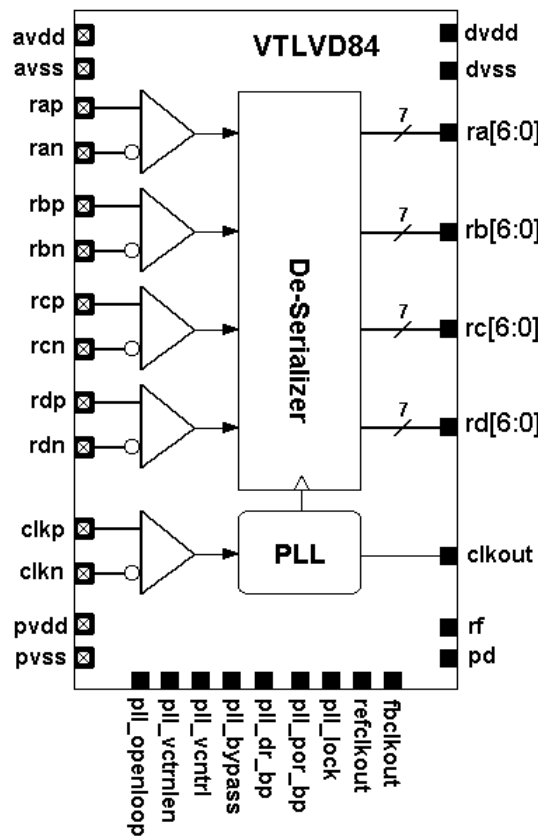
VTLVD84

avdd
avss
rap
ran
rbp
rbn
rcp
rcn
rdp
rdn
clkp
clkn
pvdd
pvss

De-Serializer

PLL

dvdd
dvss
7
ra[6:0]
7
rb[6:0]
7
rc[6:0]
7
rd[6:0]
clkout
rf
pd

pll_openloop
pll_vctrnlen
pll_vcntrl
pll_bypass
pll_dr_bp
pll_por_bp
pll_lock
refclkout
fbclkout